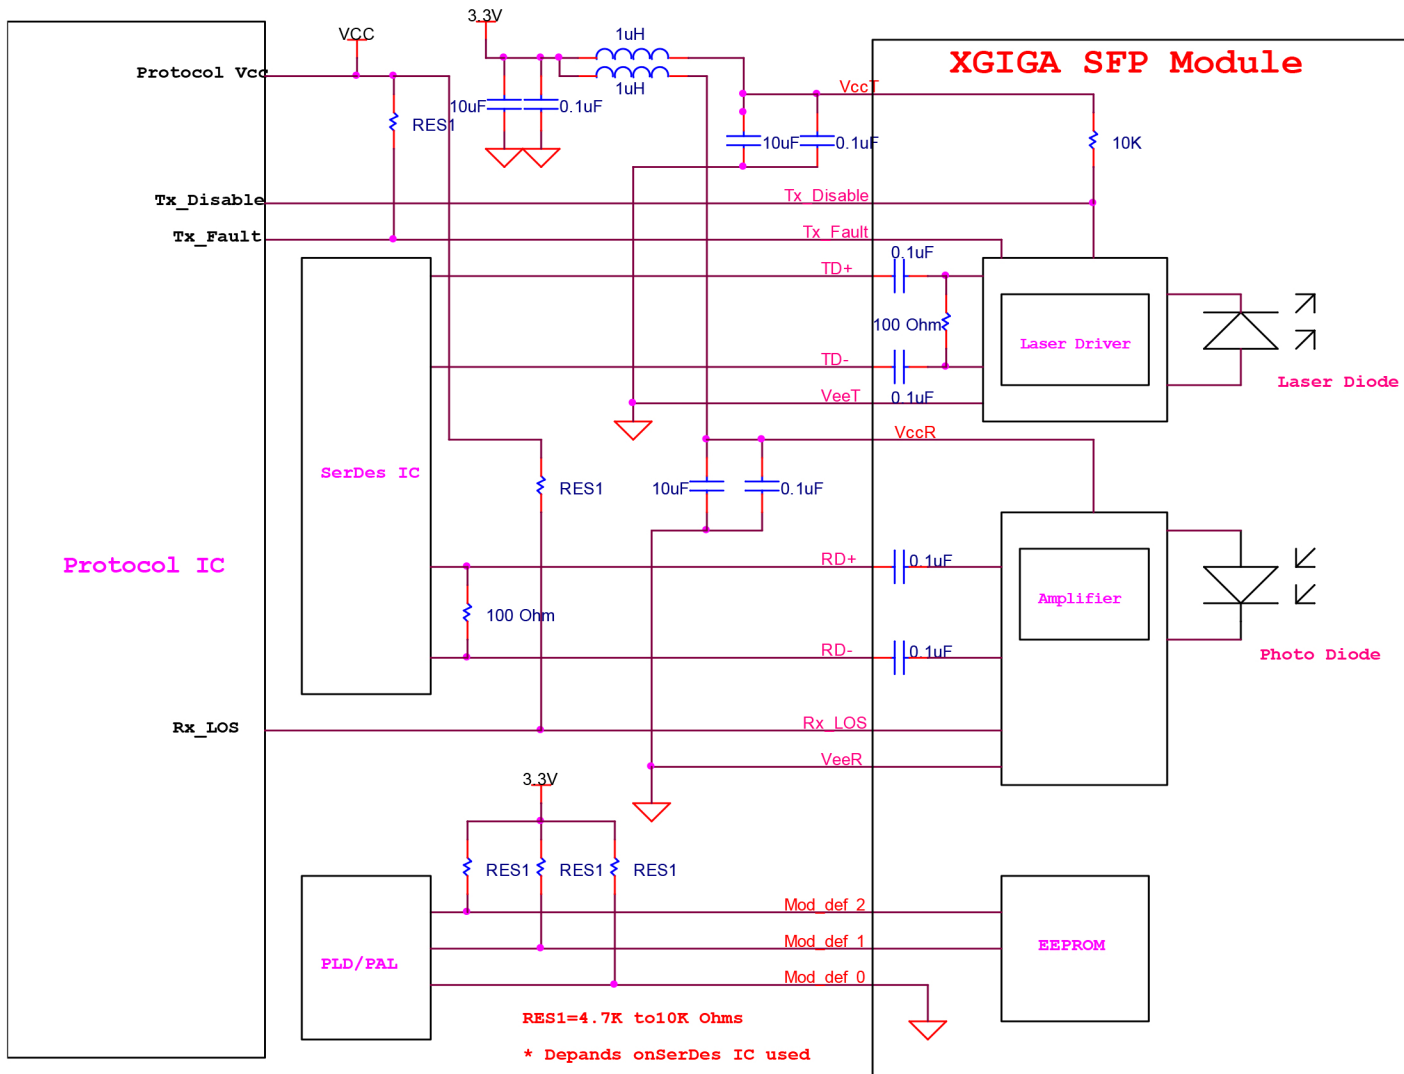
XGIGA SFP Module

VCC
3.3V
1uH
1uH
Protocol Vcc
RES1
10uF
0.1uF
VccT
10uF
0.1uF
10K
Tx_Disable
Tx_Disable
Tx_Fault
Tx_Fault
0.1uF
TD+
100 Ohm
Laser Driver
TD-
VeeT
0.1uF
Laser Diode
VccR
SerDes IC
RES1
10uF
0.1uF
Protocol IC
RD+
0.1uF
Amplifier
100 Ohm
RD-
0.1uF
Photo Diode
Rx_LOS
Rx_LOS
VeeR
3.3V
RES1
RES1
RES1
Mod_def 2
Mod_def 1
EEPROM
PLD/PAL
Mod_def 0
RES1=4.7K to10K Ohms
* Depands onSerDes IC used